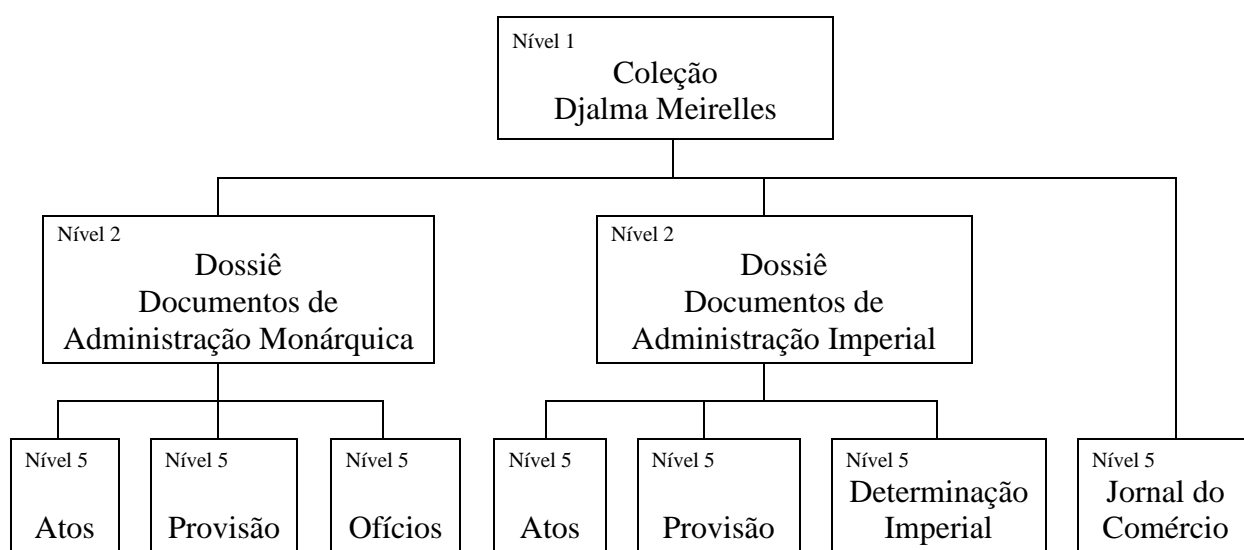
Nível 1
Coleção
Djalma Meirelles

Nível 2
Dossiê
Documentos de
Administração Monárquica

Nível 2
Dossiê
Documentos de
Administração Imperial

Nível 5
Atos

Nível 5
Provisão

Nível 5
Ofícios

Nível 5
Atos

Nível 5
Provisão

Nível 5
Determinação
Imperial

Nível 5
Jornal do
Comércio